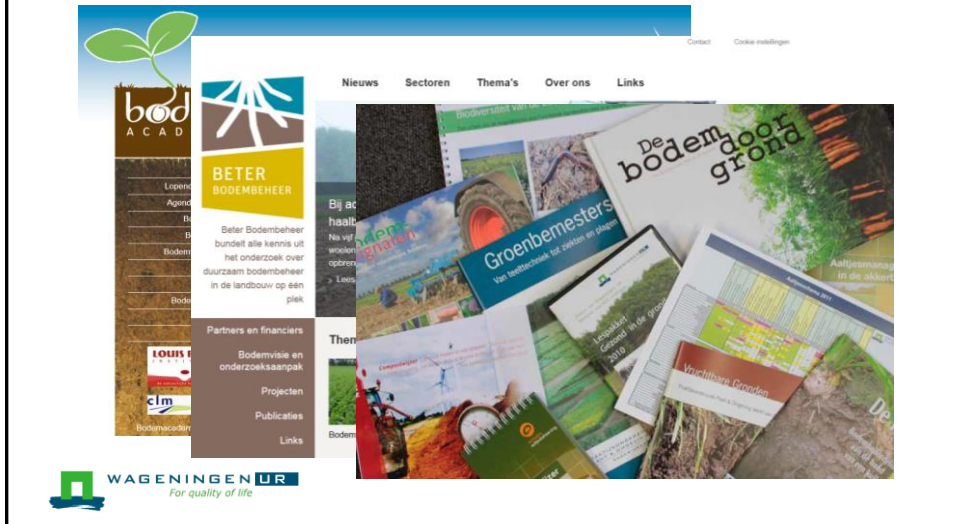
bod
ACAD

Lopend
Agend
B
B
Bodem

Bode

LOUIS
clm
Bodemacadem

Contact Cookie instellingen

BETER BODEMBEHEER

Nieuws Sectoren Thema's Over ons Links

Beter Bodembeheer bundelt alle kennis uit het onderzoek over duurzaam bodembeheer in de landbouw op één plek

Partners en financiers
Bodemvisie en onderzoeksaanpak
Projecten
Publicaties
Links

Bij a
haalb
Na vijf
woelen
Lees

Them
Bodem

De bodem door grond

Groenbemesters
Van teelttechniek tot ziekten en plagen

Aaltjesmanag in de akkerb

Lespakket Gezond in de grond 2010

Vruchtbare Gronden

De

WAGENINGEN UR
For quality of life